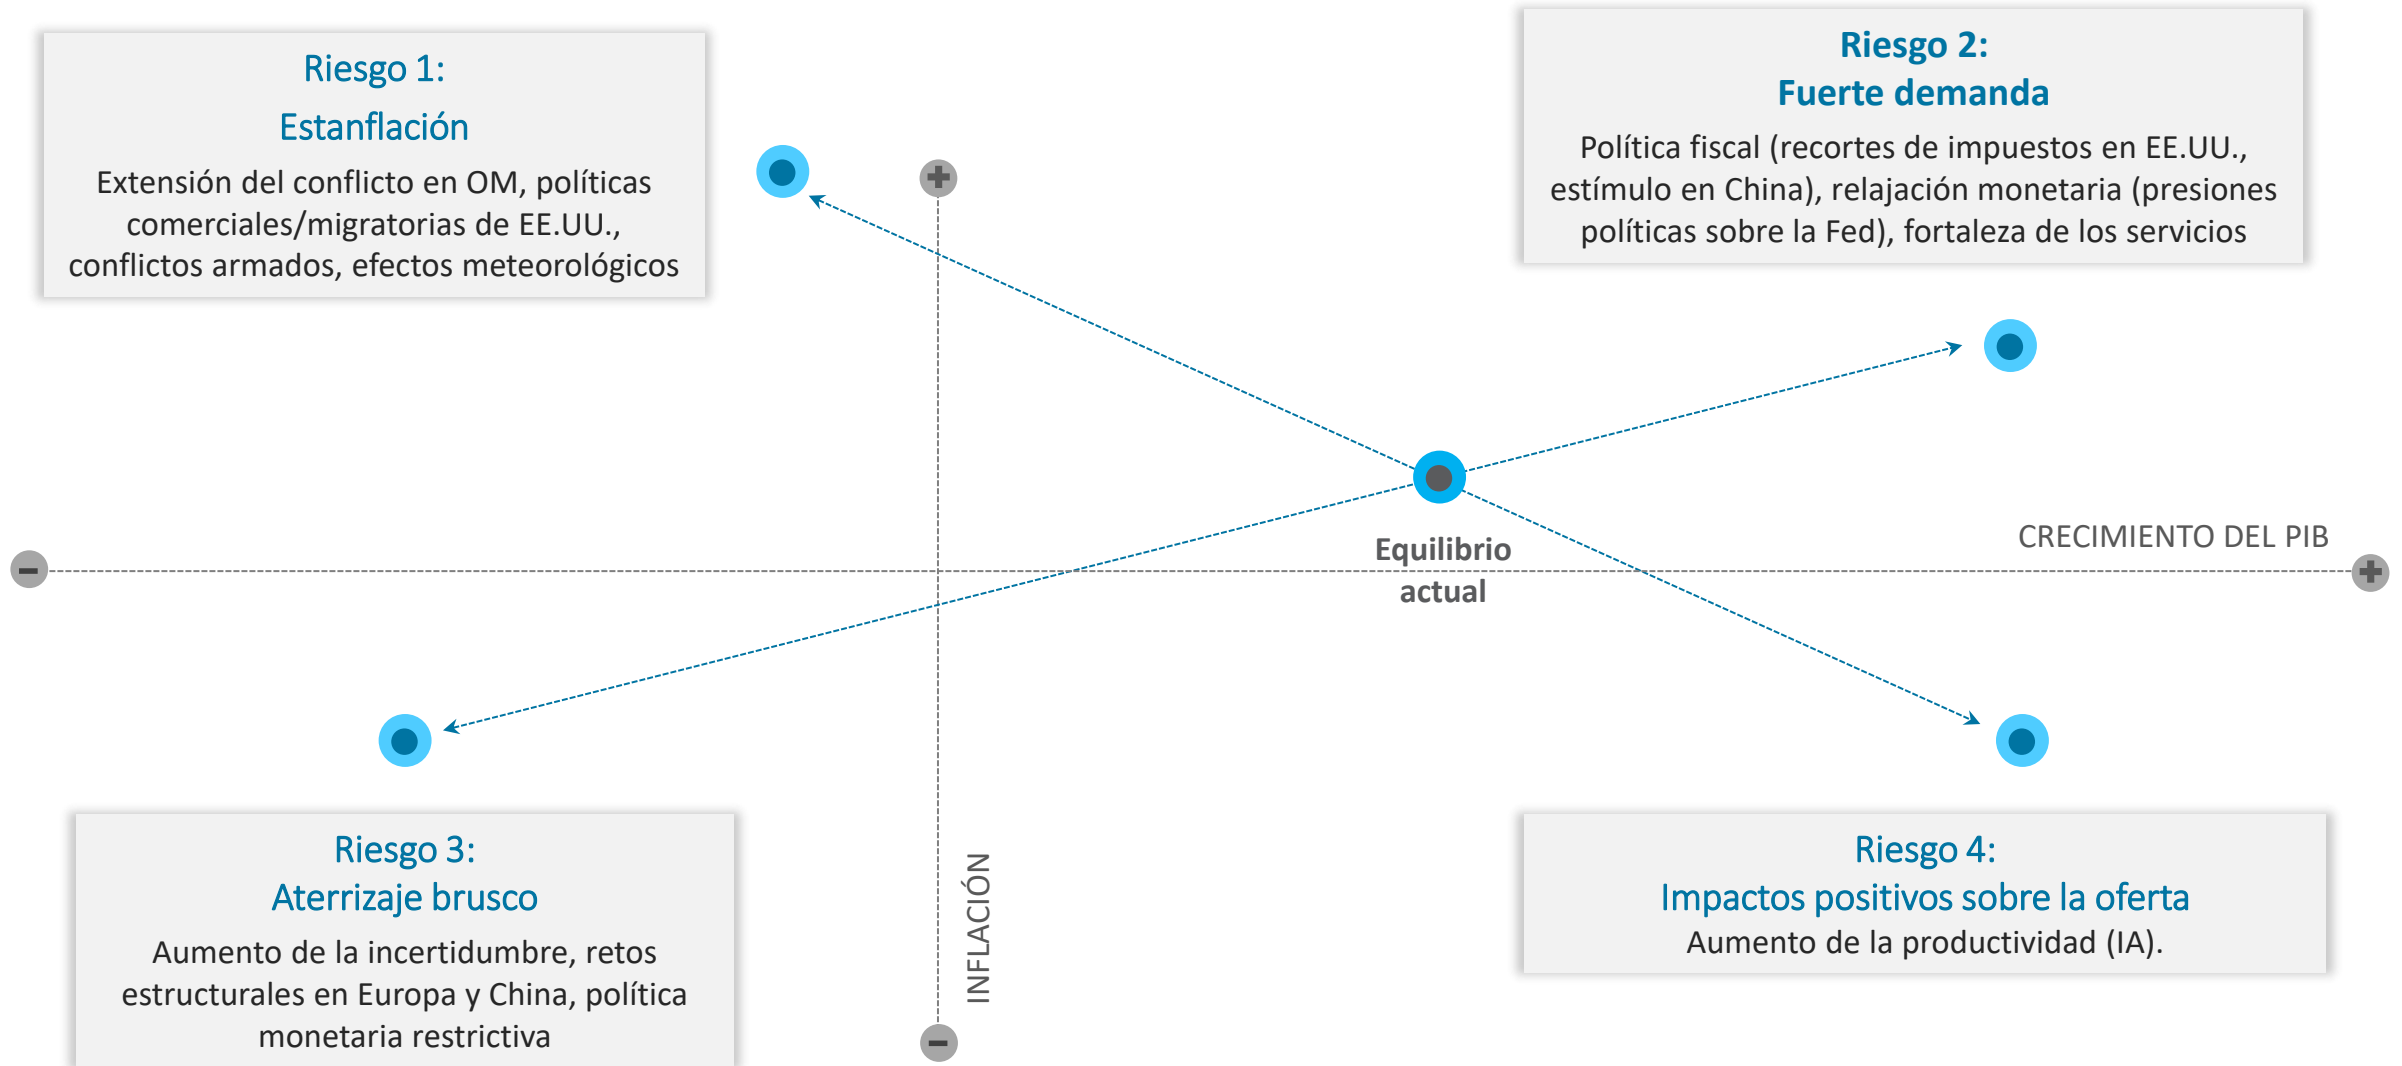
Riesgo 1:
Estanflación
Extensión del conflicto en OM, políticas comerciales/migratorias de EE.UU., conflictos armados, efectos meteorológicos

Riesgo 2:
Fuerte demanda
Política fiscal (recortes de impuestos en EE.UU., estímulo en China), relajación monetaria (presiones políticas sobre la Fed), fortaleza de los servicios

+

Equilibrio actual

CRECIMIENTO DEL PIB

−

+

INFLACIÓN

−

Riesgo 3:
Aterrizaje brusco
Aumento de la incertidumbre, retos estructurales en Europa y China, política monetaria restrictiva

Riesgo 4:
Impactos positivos sobre la oferta
Aumento de la productividad (IA).